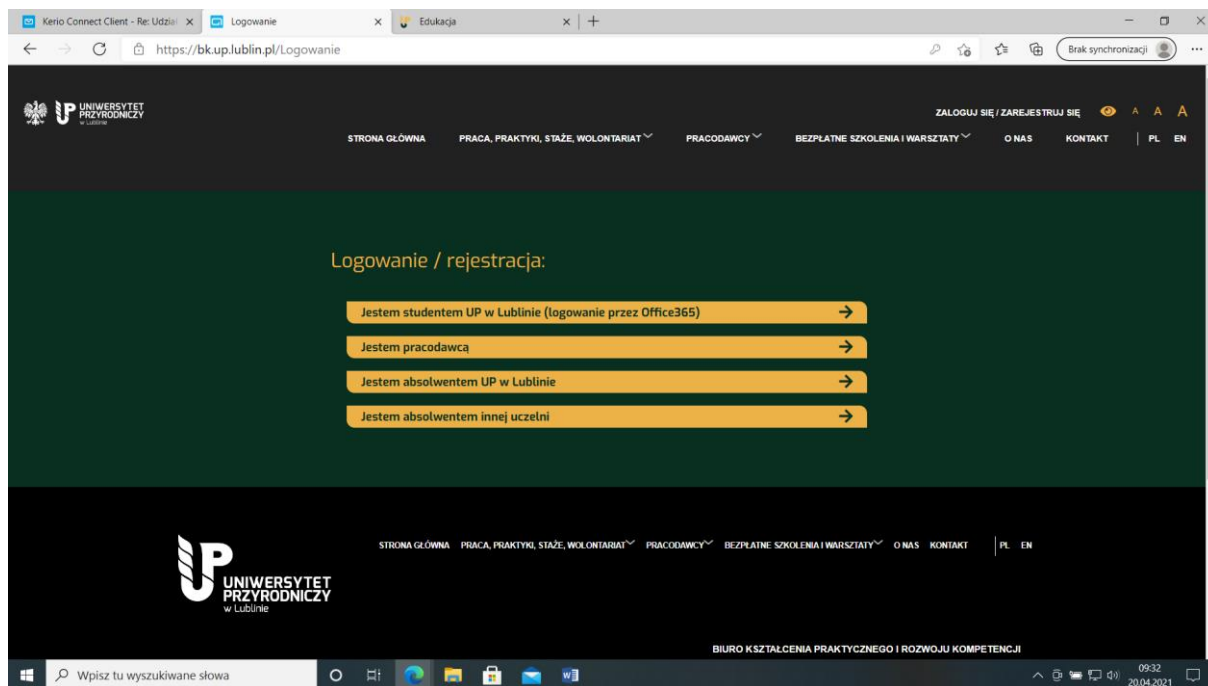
Kerio Connect Client - Re: Udział ×
Logowanie ×
Edukacja ×
https://bk.up.lublin.pl/Logowanie
Brak synchronizacji

UNIWERSYTET PRZYRODNICZY w Lublinie

ZALOGUJ SIĘ / ZAREJESTRUJ SIĘ A A A

STRONA GŁÓWNA PRACA, PRAKTYKI, STAŻE, WOLONTARIAT PRACODAWCY BEZPŁATNE SZKOLENIA I WARSZTATY O NAS KONTAKT PL EN

Logowanie / rejestracja:

Jestem studentem UP w Lublinie (logowanie przez Office365) →

Jestem pracodawcą →

Jestem absolwentem UP w Lublinie →

Jestem absolwentem innej uczelni →

UNIWERSYTET PRZYRODNICZY w Lublinie

STRONA GŁÓWNA PRACA, PRAKTYKI, STAŻE, WOLONTARIAT PRACODAWCY BEZPŁATNE SZKOLENIA I WARSZTATY O NAS KONTAKT PL EN

BIURO KSZTAŁCENIA PRAKTYCZNEGO I ROZWOJU KOMPETENCJI

Wpisz tu wyszukiwane słowa

09:32
20.04.2021